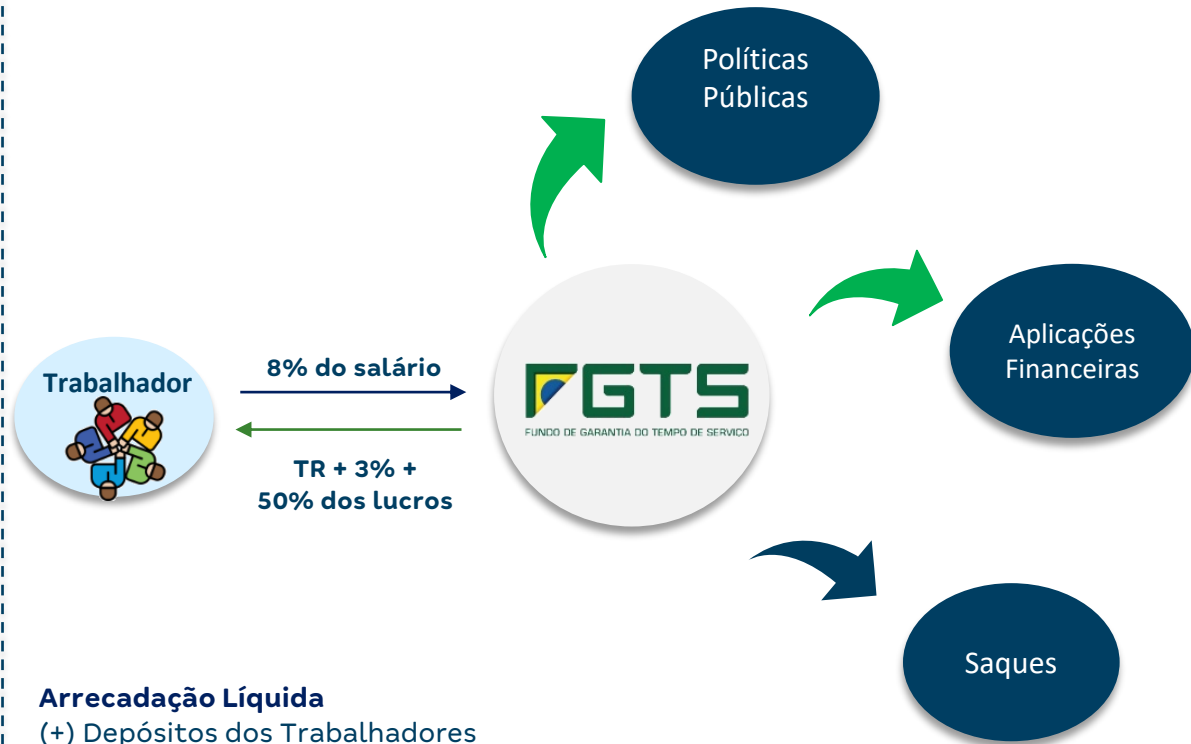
Políticas Públicas

Aplicações Financeiras

Trabalhador

8% do salário

FGTS
FUNDO DE GARANTIA DO TEMPO DE SERVIÇO

TR + 3% + 50% dos lucros

Saques

Arrecadação Líquida
(+) Depósitos dos Trabalhadores